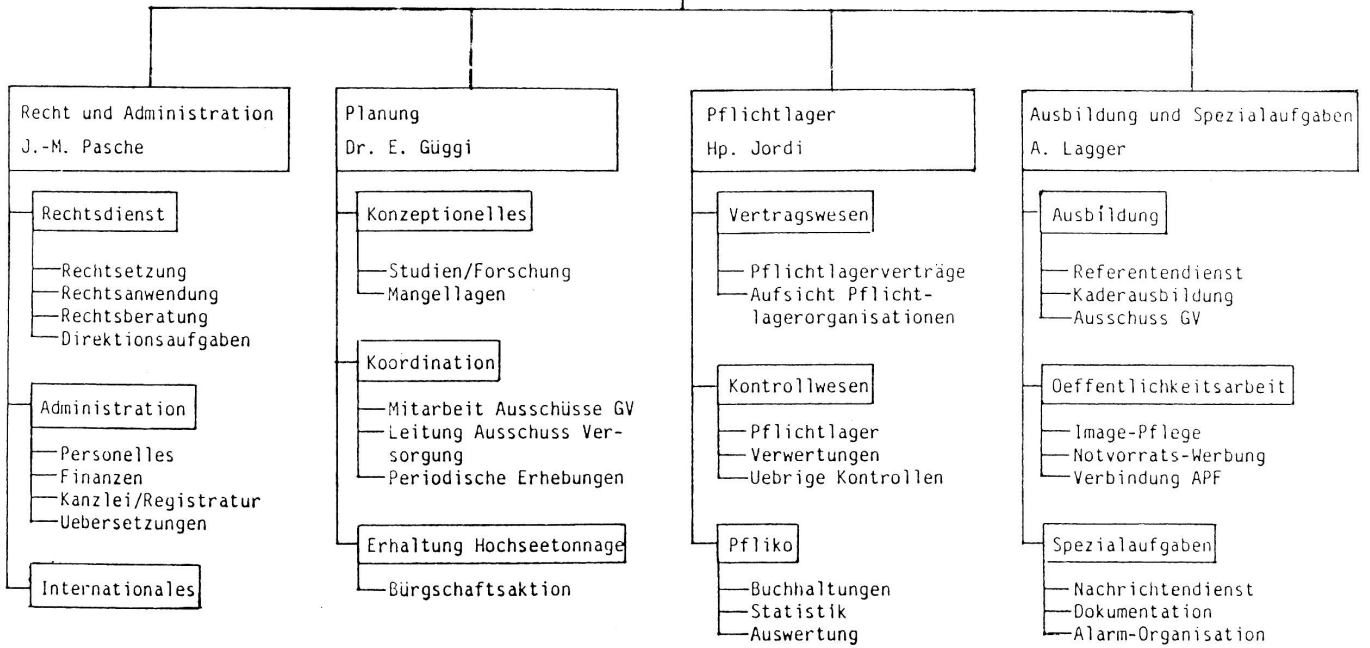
Recht und Administration
J.-M. Pasche

Rechtsdienst

Rechtsetzung
Rechtsanwendung
Rechtsberatung
Direktionsaufgaben

Administration

Personelles
Finanzen
Kanzlei/Registratur
Uebersetzungen

Internationales

Planung
Dr. E. Güggi

Konzeptionelles

Studien/Forschung
Mangellagen

Koordination

Mitarbeit Ausschüsse GV
Leitung Ausschuss Versorgung
Periodische Erhebungen

Erhaltung Hochseetonnage

Bürgschaftsaktion

Pflichtlager
Hp. Jordi

Vertragswesen

Pflichtlagerverträge
Aufsicht Pflichtlagerorganisationen

Kontrollwesen

Pflichtlager
Verwertungen
Uebrige Kontrollen

Pfliko

Buchhaltungen
Statistik
Auswertung

Ausbildung und Spezialaufgaben
A. Lagger

Ausbildung

Referentendienst
Kaderausbildung
Ausschuss GV

Oeffentlichkeitsarbeit

Image-Pflege
Notvorrats-Werbung
Verbindung APF

Spezialaufgaben

Nachrichtendienst
Dokumentation
Alarm-Organisation